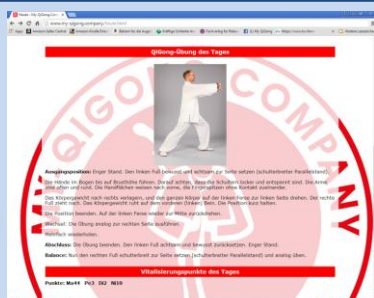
QiGong-Übung des Tages

Ausgangsposition: Enger Stand. Den linken Fuß bewusst und achtsam zur Seite setzen (schulterbreiter Parallelstand).

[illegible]

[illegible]

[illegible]

Wechsel: Die Übung analog zur rechten Seite ausführen.

Mehrfach wiederholen.

Abschluss: Die Übung beenden. Den linken Fuß achtsam und bewusst zurücksetzen. Enger Stand.

Balance: Nun den rechten Fuß schulterbreit zur Seite setzen (schulterbreiter Parallelstand) und analog üben.

Vitalisierungspunkte des Tages

Punkte: Mu44 Pe3 Di2 Ni10